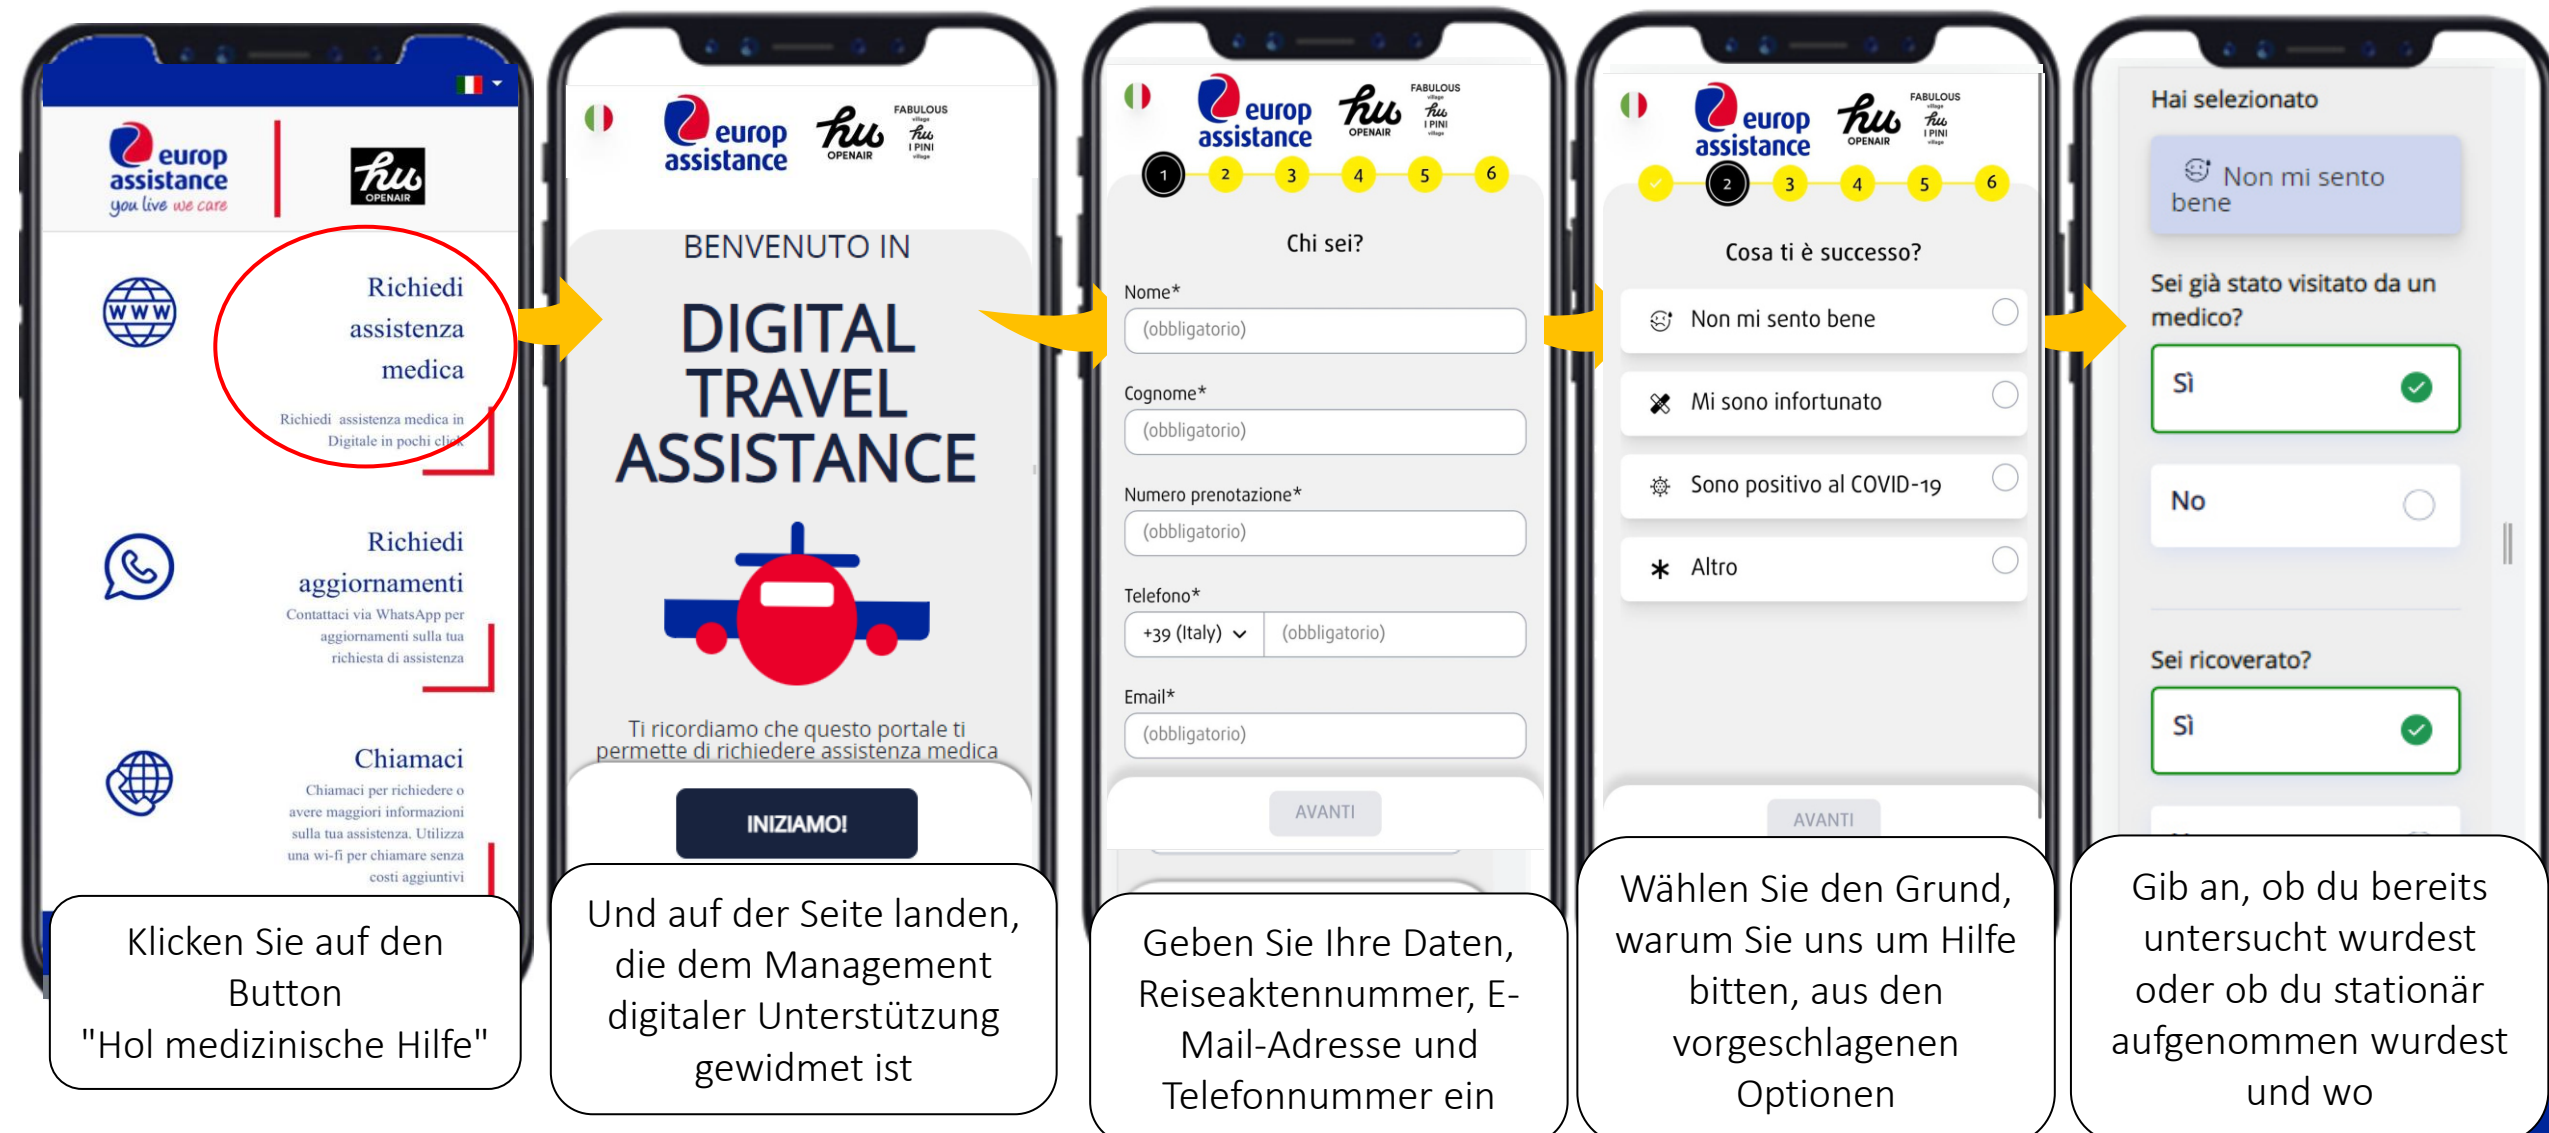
europ assistance
you live we care
hu OPENAIR

WWW

Richiedi assistenza medica
Richiedi assistenza medica in Digitale in pochi click

Richiedi aggiornamenti
Contattaci via WhatsApp per aggiornamenti sulla tua richiesta di assistenza

Chiamaci
Chiamaci per richiedere o avere maggiori informazioni sulla tua assistenza. Utilizza una wi-fi per chiamare senza costi aggiuntivi

Klicken Sie auf den Button "Hol medizinische Hilfe"

europ assistance
hu OPENAIR
FABULOUS village hu I PINI village

BENVENUTO IN
DIGITAL TRAVEL ASSISTANCE

Ti ricordiamo che questo portale ti permette di richiedere assistenza medica

INIZIAMO!

Und auf der Seite landen, die dem Management digitaler Unterstützung gewidmet ist

europ assistance
hu OPENAIR
FABULOUS village hu I PINI village

1 2 3 4 5 6

Chi sei?

Nome*
(obbligatorio)

Cognome*
(obbligatorio)

Numero prenotazione*
(obbligatorio)

Telefono*
+39 (Italy)
(obbligatorio)

Email*
(obbligatorio)

AVANTI

Geben Sie Ihre Daten, Reiseaktennummer, E-Mail-Adresse und Telefonnummer ein

europ assistance
hu OPENAIR
FABULOUS village hu I PINI village

2 3 4 5 6

Cosa ti è successo?

Non mi sento bene
Mi sono infortunato
Sono positivo al COVID-19
Altro

AVANTI

Wählen Sie den Grund, warum Sie uns um Hilfe bitten, aus den vorgeschlagenen Optionen

Hai selezionato
Non mi sento bene

Sei già stato visitato da un medico?
Sì
No

Sei ricoverato?
Sì

Gib an, ob du bereits untersucht wurdest oder ob du stationär aufgenommen wurdest und wo